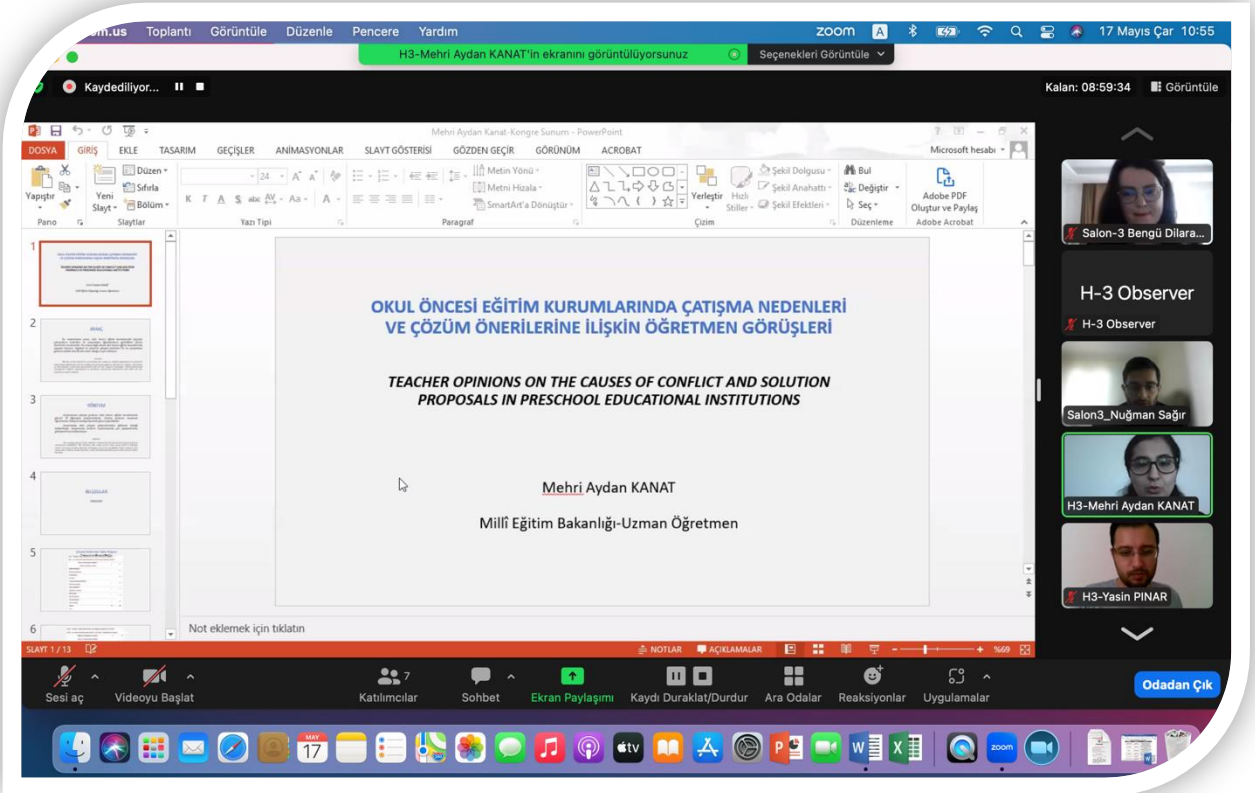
om.us Toplantı Görüntüle Düzenle Pencere Yardım

zoom A 17 Mayıs Çar 10:55

H3-Mehri Aydan KANAT'in ekranını görüntülüyorsunuz

Seçenekleri Görüntüle

Kaydediliyor...

Kalan: 08:59:34 Görüntüle

Mehri Aydan Kanat-Kongre Sunum - PowerPoint

DOSYA GİRİŞ EKLE TASARIM GEÇİŞLER ANİMASYONLAR SLAYT GÖSTERİSİ GÖZDEN GEÇİR GÖRÜNÜM ACROBAT

Microsoft hesabı

Yapıştır Pano Yeni Slayt Düzen Sıfırla Bölüm Slaytlar 24 Yazı Tipi Metin Yönü Metni Hizala SmartArt'a Dönüştür Paragraf Yerleştir Hızlı Stiller Şekil Dolgusu Şekil Anahattı Şekil Efektleri Çizim Bul Değiştir Seç Düzenleme Adobe PDF Oluştur ve Paylaş Adobe Acrobat

1 2 3 4 5 6

OKUL ÖNCESİ EĞİTİM KURUMLARINDA ÇATIŞMA NEDENLERİ VE ÇÖZÜM ÖNERİLERİNE İLİŞKİN ÖĞRETMEN GÖRÜŞLERİ

TEACHER OPINIONS ON THE CAUSES OF CONFLICT AND SOLUTION PROPOSALS IN PRESCHOOL EDUCATIONAL INSTITUTIONS

Mehri Aydan KANAT

Millî Eğitim Bakanlığı-Uzman Öğretmen

Not eklemek için tıklatın

SLAYT 1 / 13 NOTLAR AÇIKLAMALAR %69

Salon-3 Bengü Dilara...

H-3 Observer

H-3 Observer

Salon3_Nuğman Sağır

H3-Mehri Aydan KANAT

H3-Yasin PINAR

Sesi aç Videoyu Başlat 7 Katılımcılar Sohbet Ekran Paylaşımı Kaydı Duraklat/Durdur Ara Odalar Reaksiyonlar Uygulamalar Odadan Çık

MAY 17 zoom